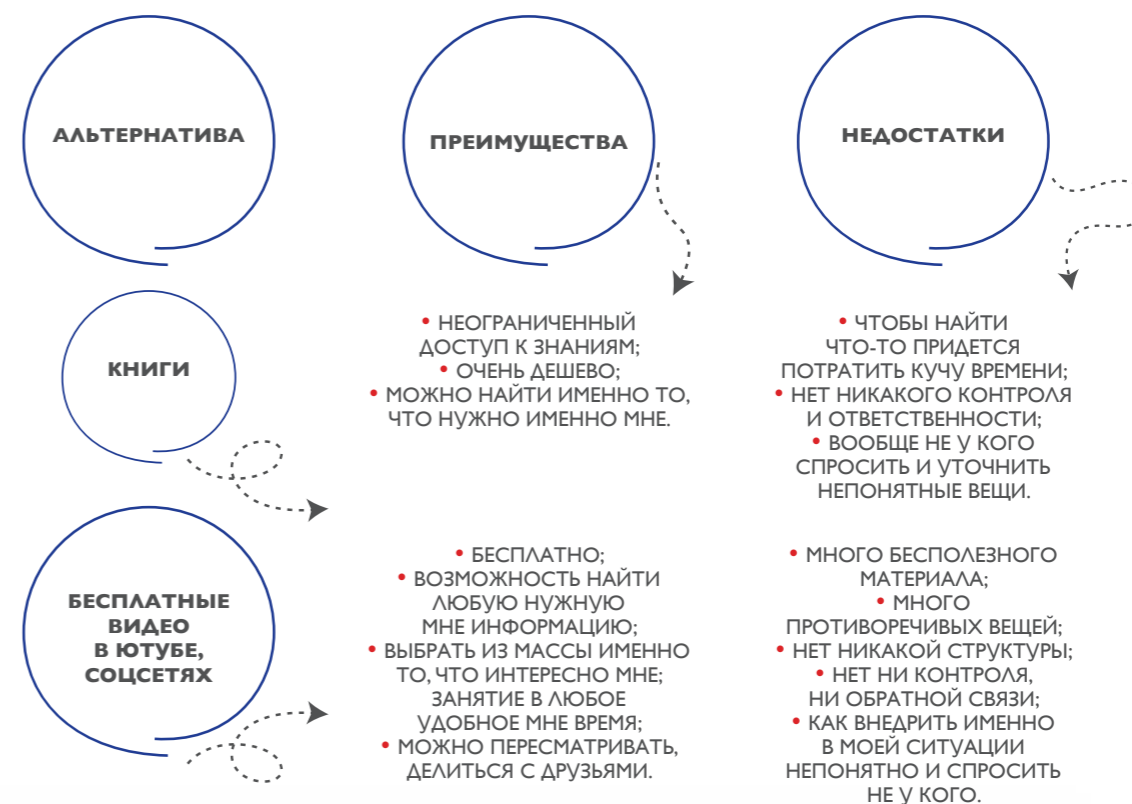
АЛЬТЕРНАТИВА

ПРЕИМУЩЕСТВА

НЕДОСТАТКИ

КНИГИ

• НЕОГРАНИЧЕННЫЙ ДОСТУП К ЗНАНИЯМ;
• ОЧЕНЬ ДЕШЕВО;
• МОЖНО НАЙТИ ИМЕННО ТО, ЧТО НУЖНО ИМЕННО МНЕ.

• ЧТОБЫ НАЙТИ ЧТО-ТО ПРИДЕТСЯ ПОТРАТИТЬ КУЧУ ВРЕМЕНИ;
• НЕТ НИКАКОГО КОНТРОЛЯ И ОТВЕТСТВЕННОСТИ;
• ВООБЩЕ НЕ У КОГО СПРОСИТЬ И УТОЧНИТЬ НЕПОНЯТНЫЕ ВЕЩИ.

БЕСПЛАТНЫЕ ВИДЕО В ЮТУБЕ, СОЦСЕТЯХ

• БЕСПЛАТНО;
• ВОЗМОЖНОСТЬ НАЙТИ ЛЮБУЮ НУЖНУЮ МНЕ ИНФОРМАЦИЮ;
• ВЫБРАТЬ ИЗ МАССЫ ИМЕННО ТО, ЧТО ИНТЕРЕСНО МНЕ; ЗАНЯТИЕ В ЛЮБОЕ УДОБНОЕ МНЕ ВРЕМЯ;
• МОЖНО ПЕРЕСМАТРИВАТЬ, ДЕЛИТЬСЯ С ДРУЗЬЯМИ.

• МНОГО БЕСПОЛЕЗНОГО МАТЕРИАЛА;
• МНОГО ПРОТИВОРЕЧИВЫХ ВЕЩЕЙ;
• НЕТ НИКАКОЙ СТРУКТУРЫ;
• НЕТ НИ КОНТРОЛЯ, НИ ОБРАТНОЙ СВЯЗИ;
• КАК ВНЕДРИТЬ ИМЕННО В МОЕЙ СИТУАЦИИ НЕПОНЯТНО И СПРОСИТЬ НЕ У КОГО.